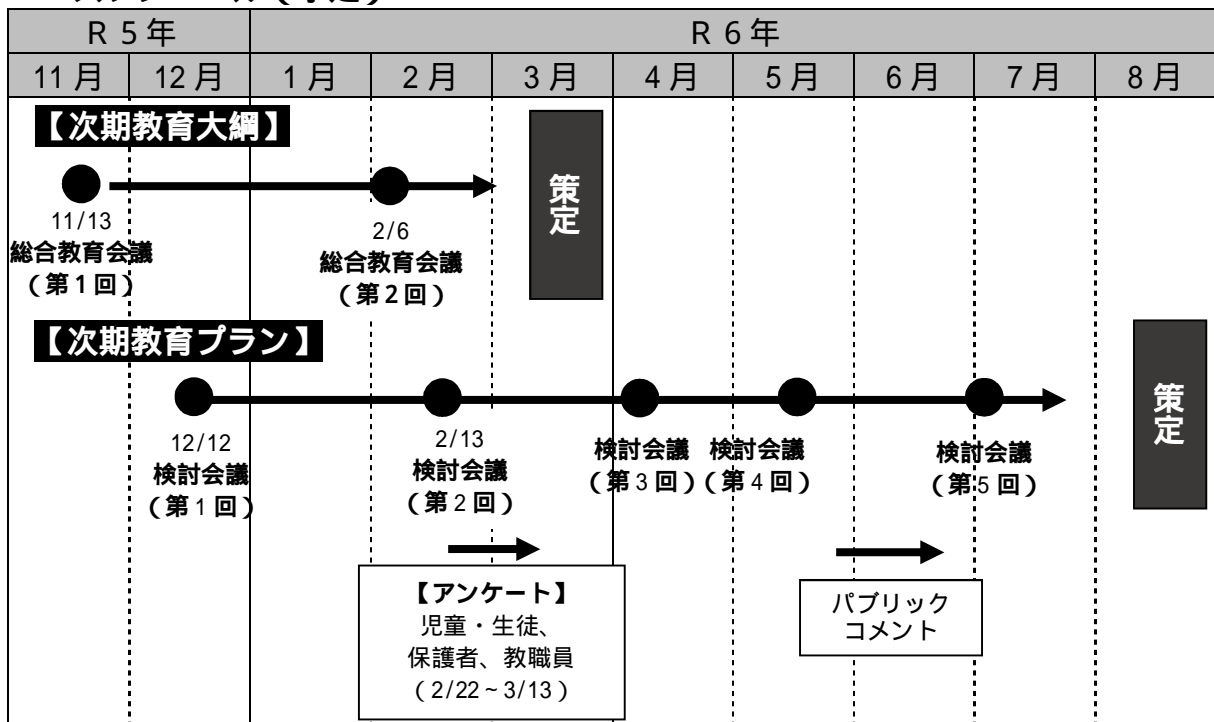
| R５年 | | R６年 | | | | | | | |
|---|---|---|---|---|---|---|---|---|---|
| 11月 | 12月 | 1月 | 2月 | 3月 | 4月 | 5月 | 6月 | 7月 | 8月 |

【次期教育大綱】

11/13
総合教育会議
（第1回）

2/6
総合教育会議
（第2回）

策定

【次期教育プラン】

12/12
検討会議
（第1回）

2/13
検討会議
（第2回）

検討会議
（第3回）

検討会議
（第4回）

検討会議
（第5回）

策定

【アンケート】
児童・生徒、
保護者、教職員
（2/22～3/13）

パブリック
コメント